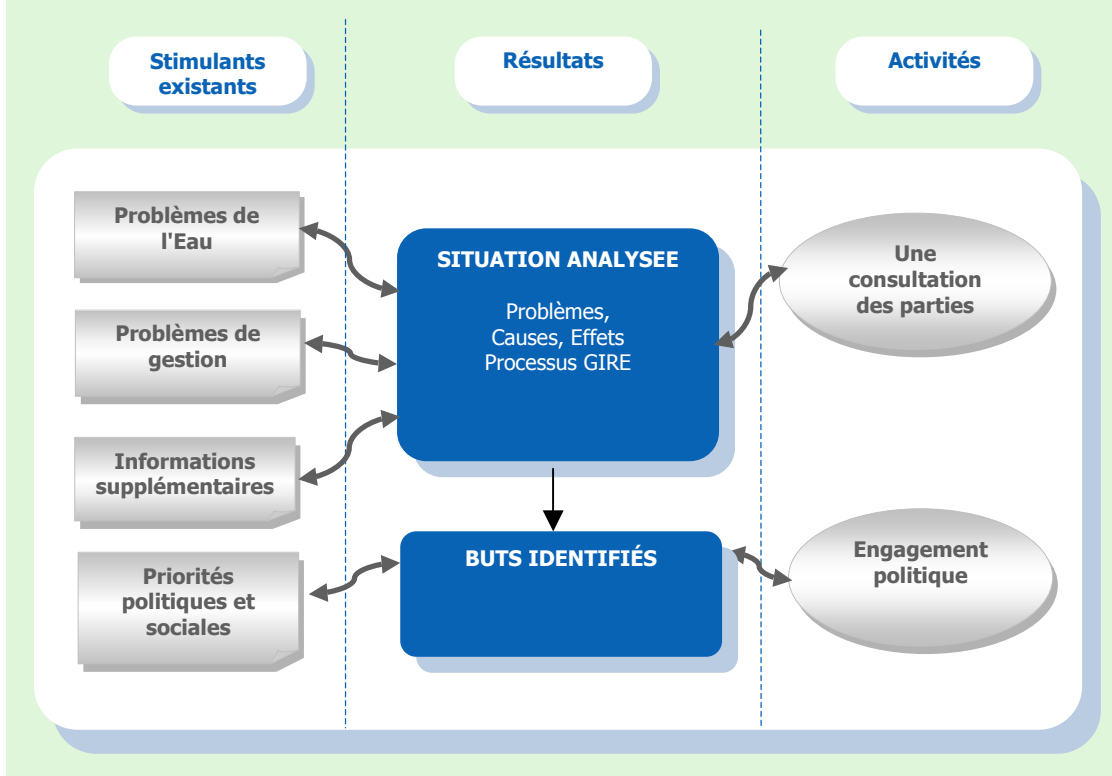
Stimulants existants

Résultats

Activités

Problèmes de l'Eau

Problèmes de gestion

Informations supplémentaires

Priorités politiques et sociales

SITUATION ANALYSEE

Problèmes, Causes, Effets Processus GIRE

BUTS IDENTIFIÉS

Une consultation des parties

Engagement politique